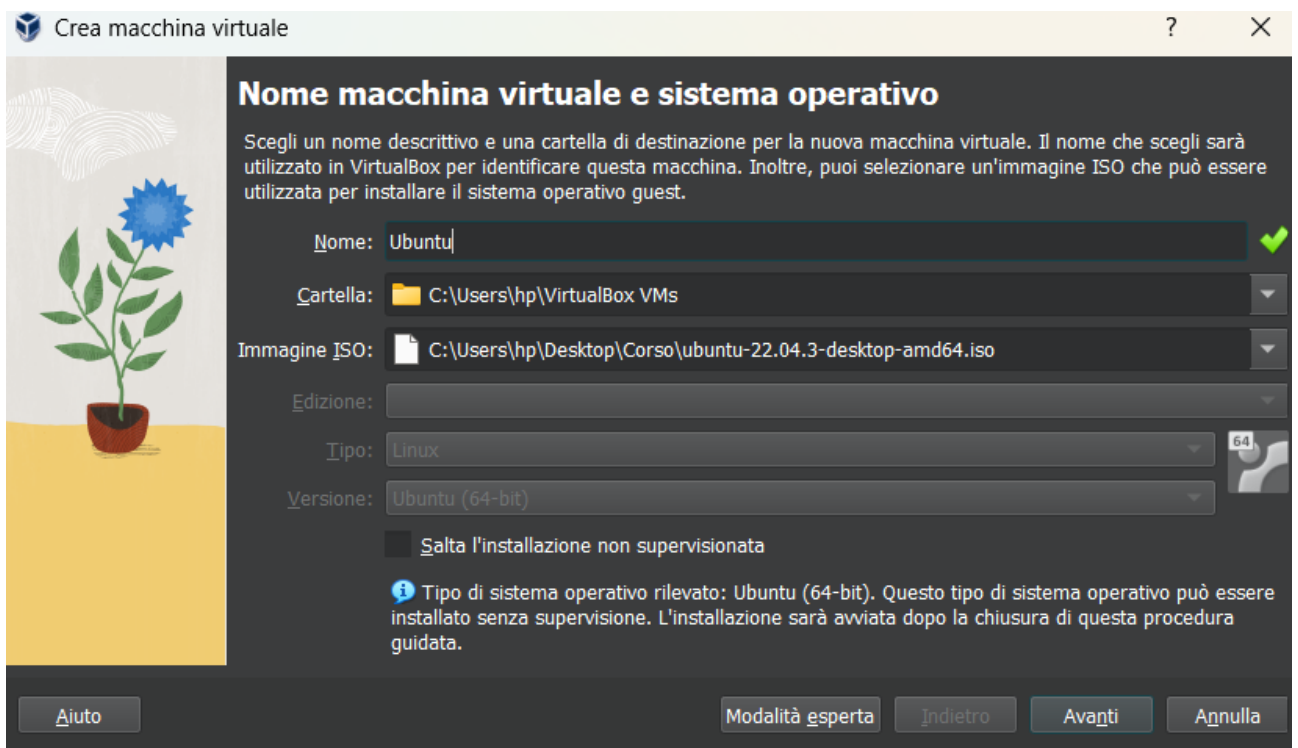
Crea macchina virtuale

?

×

Nome macchina virtuale e sistema operativo

Scegli un nome descrittivo e una cartella di destinazione per la nuova macchina virtuale. Il nome che scegli sarà utilizzato in VirtualBox per identificare questa macchina. Inoltre, puoi selezionare un'immagine ISO che può essere utilizzata per installare il sistema operativo guest.

Nome: Ubuntu

Cartella: C:\Users\hp\VirtualBox VMs

Immagine ISO: C:\Users\hp\Desktop\Corso\ubuntu-22.04.3-desktop-amd64.iso

Edizione:

Tipo: Linux

Versione: Ubuntu (64-bit)

64

Salta l'installazione non supervisionata

Tipo di sistema operativo rilevato: Ubuntu (64-bit). Questo tipo di sistema operativo può essere installato senza supervisione. L'installazione sarà avviata dopo la chiusura di questa procedura guidata.

Aiuto

Modalità esperta

Indietro

Avanti

Annulla